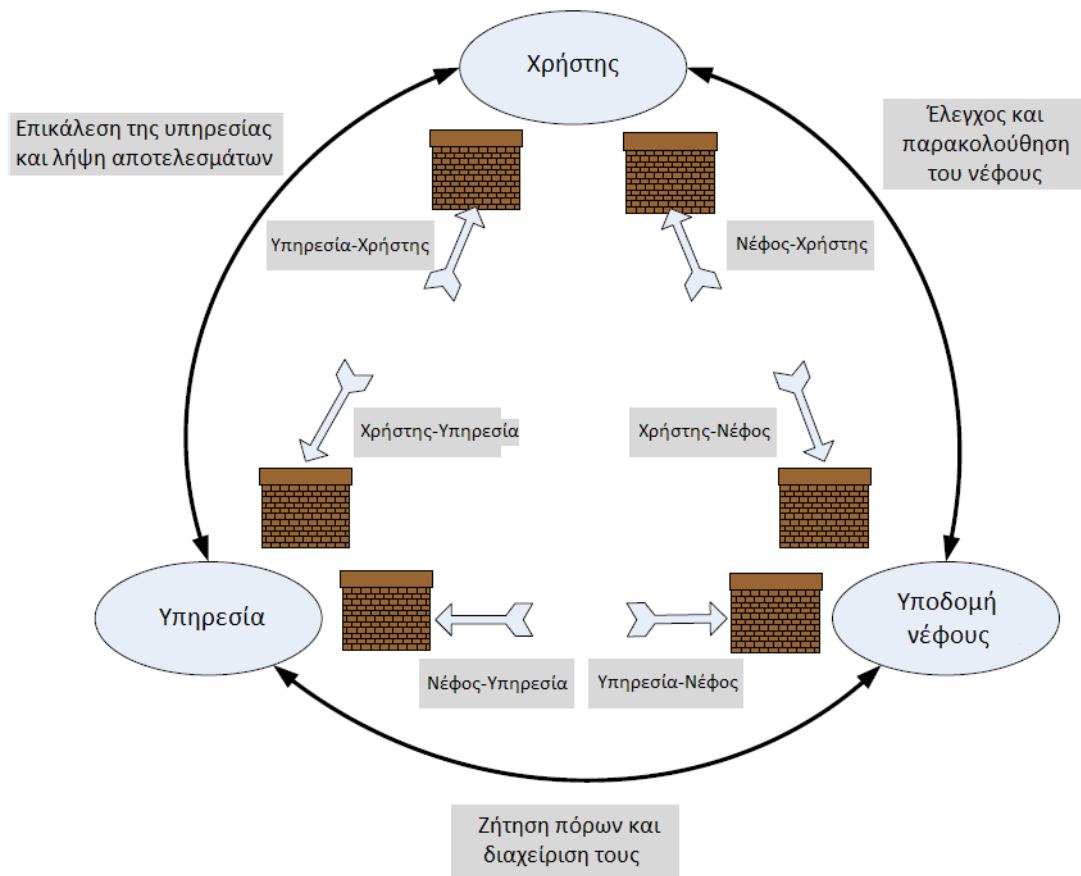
Χρήστης

Επικάλεση της υπηρεσίας και λήψη αποτελεσμάτων

Έλεγχος και παρακολούθηση του νέφους

Υπηρεσία-Χρήστης

Νέφος-Χρήστης

Χρήστης-Υπηρεσία

Χρήστης-Νέφος

Υπηρεσία

Υποδομή νέφους

Νέφος-Υπηρεσία

Υπηρεσία-Νέφος

Ζήτηση πόρων και διαχείριση τους